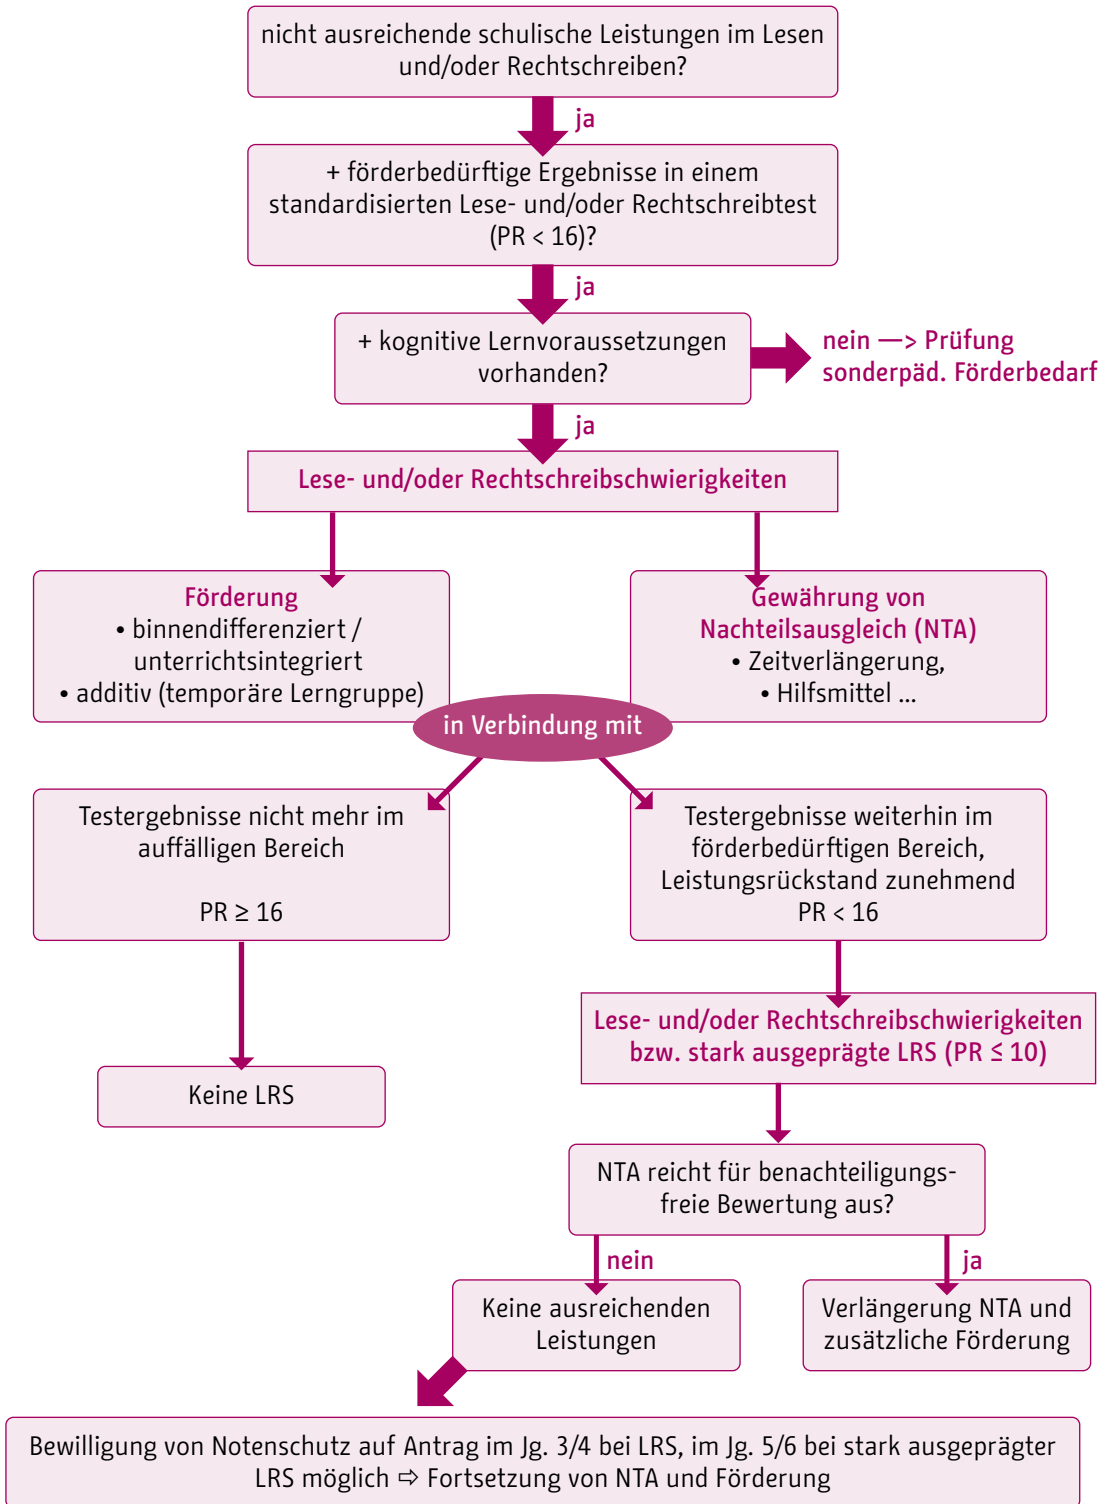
nicht ausreichende schulische Leistungen im Lesen und/oder Rechtschreiben?

ja

+ förderbedürftige Ergebnisse in einem standardisierten Lese- und/oder Rechtschreibtest (PR < 16)?

ja

+ kognitive Lernvoraussetzungen vorhanden?

nein —> Prüfung sonderpäd. Förderbedarf

ja

Lese- und/oder Rechtschreibschwierigkeiten

Förderung
• binnendifferenziert / unterrichtsintegriert
• additiv (temporäre Lerngruppe)

Gewährung von Nachteilsausgleich (NTA)
• Zeitverlängerung,
• Hilfsmittel ...

in Verbindung mit

Testergebnisse nicht mehr im auffälligen Bereich

PR ≥ 16

Testergebnisse weiterhin im förderbedürftigen Bereich, Leistungsrückstand zunehmend
PR < 16

Keine LRS

Lese- und/oder Rechtschreibschwierigkeiten bzw. stark ausgeprägte LRS (PR ≤ 10)

NTA reicht für benachteiligungsfreie Bewertung aus?

nein

ja

Keine ausreichenden Leistungen

Verlängerung NTA und zusätzliche Förderung

Bewilligung von Notenschutz auf Antrag im Jg. 3/4 bei LRS, im Jg. 5/6 bei stark ausgeprägter LRS möglich ⇨ Fortsetzung von NTA und Förderung